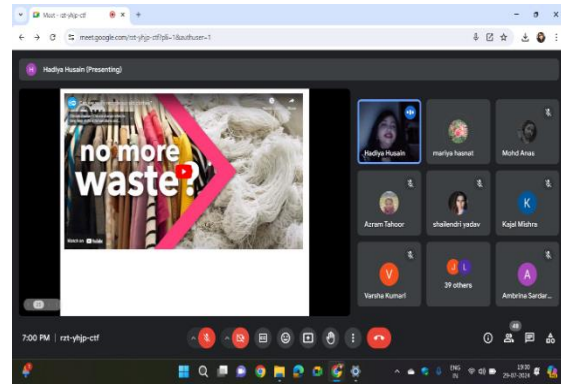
Meet - rzt-yhjp-ctf

meet.google.com/rzt-yhjp-ctf?pli=1&authuser=1

Hadiya Husain (Presenting)

no more waste?

Watch on YouTube

Hadiya Husain

mariya hasnat

Mohd Anas

Azram Tahoor

shailendri yadav

K

Kajal Mishra

V

Varsha Kumari

J L

39 others

A

Ambrina Sardar...

7:00 PM | rzt-yhjp-ctf

ENG IN

19:00 29-07-2024